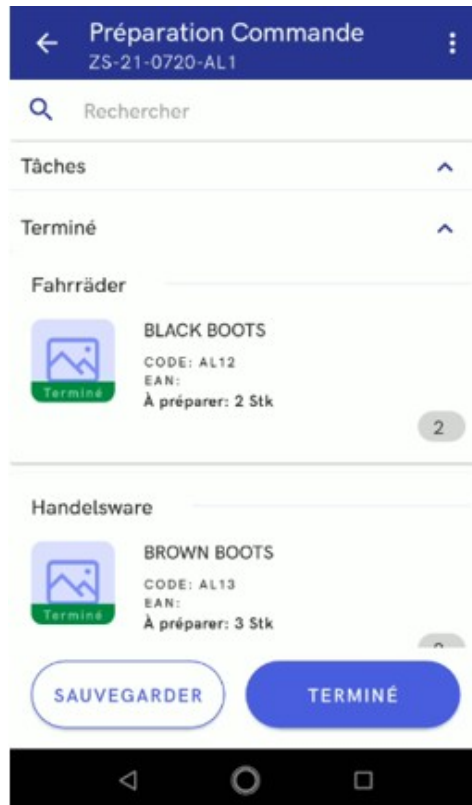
Préparation Commande
ZS-21-0720-AL1

Rechercher

Tâches

Terminé

Fahrräder

Terminé
BLACK BOOTS
CODE: AL12
EAN:
À préparer: 2 Stk
2

Handelsware

Terminé
BROWN BOOTS
CODE: AL13
EAN:
À préparer: 3 Stk
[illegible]

SAUVEGARDER
TERMINÉ